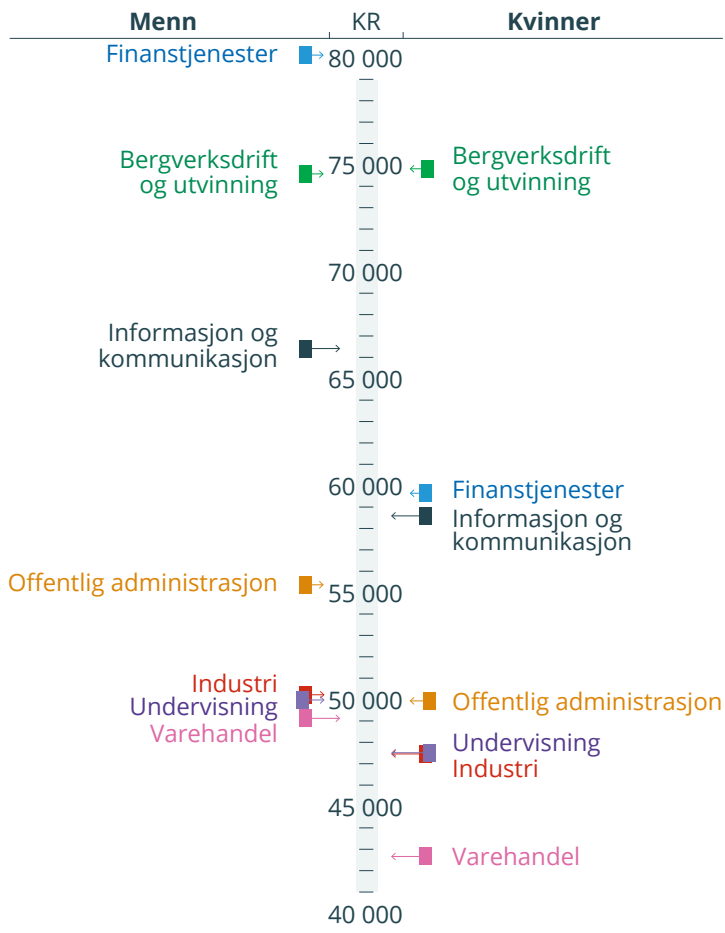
Menn

KR

Kvinner

Finanstjenester

80 000

Bergverksdrift og utvinning

75 000

Bergverksdrift og utvinning

70 000

Informasjon og kommunikasjon

65 000

60 000

Finanstjenester

Informasjon og kommunikasjon

Offentlig administrasjon

55 000

Industri

Undervisning

Varehandel

50 000

Offentlig administrasjon

Undervisning

Industri

45 000

Varehandel

40 000